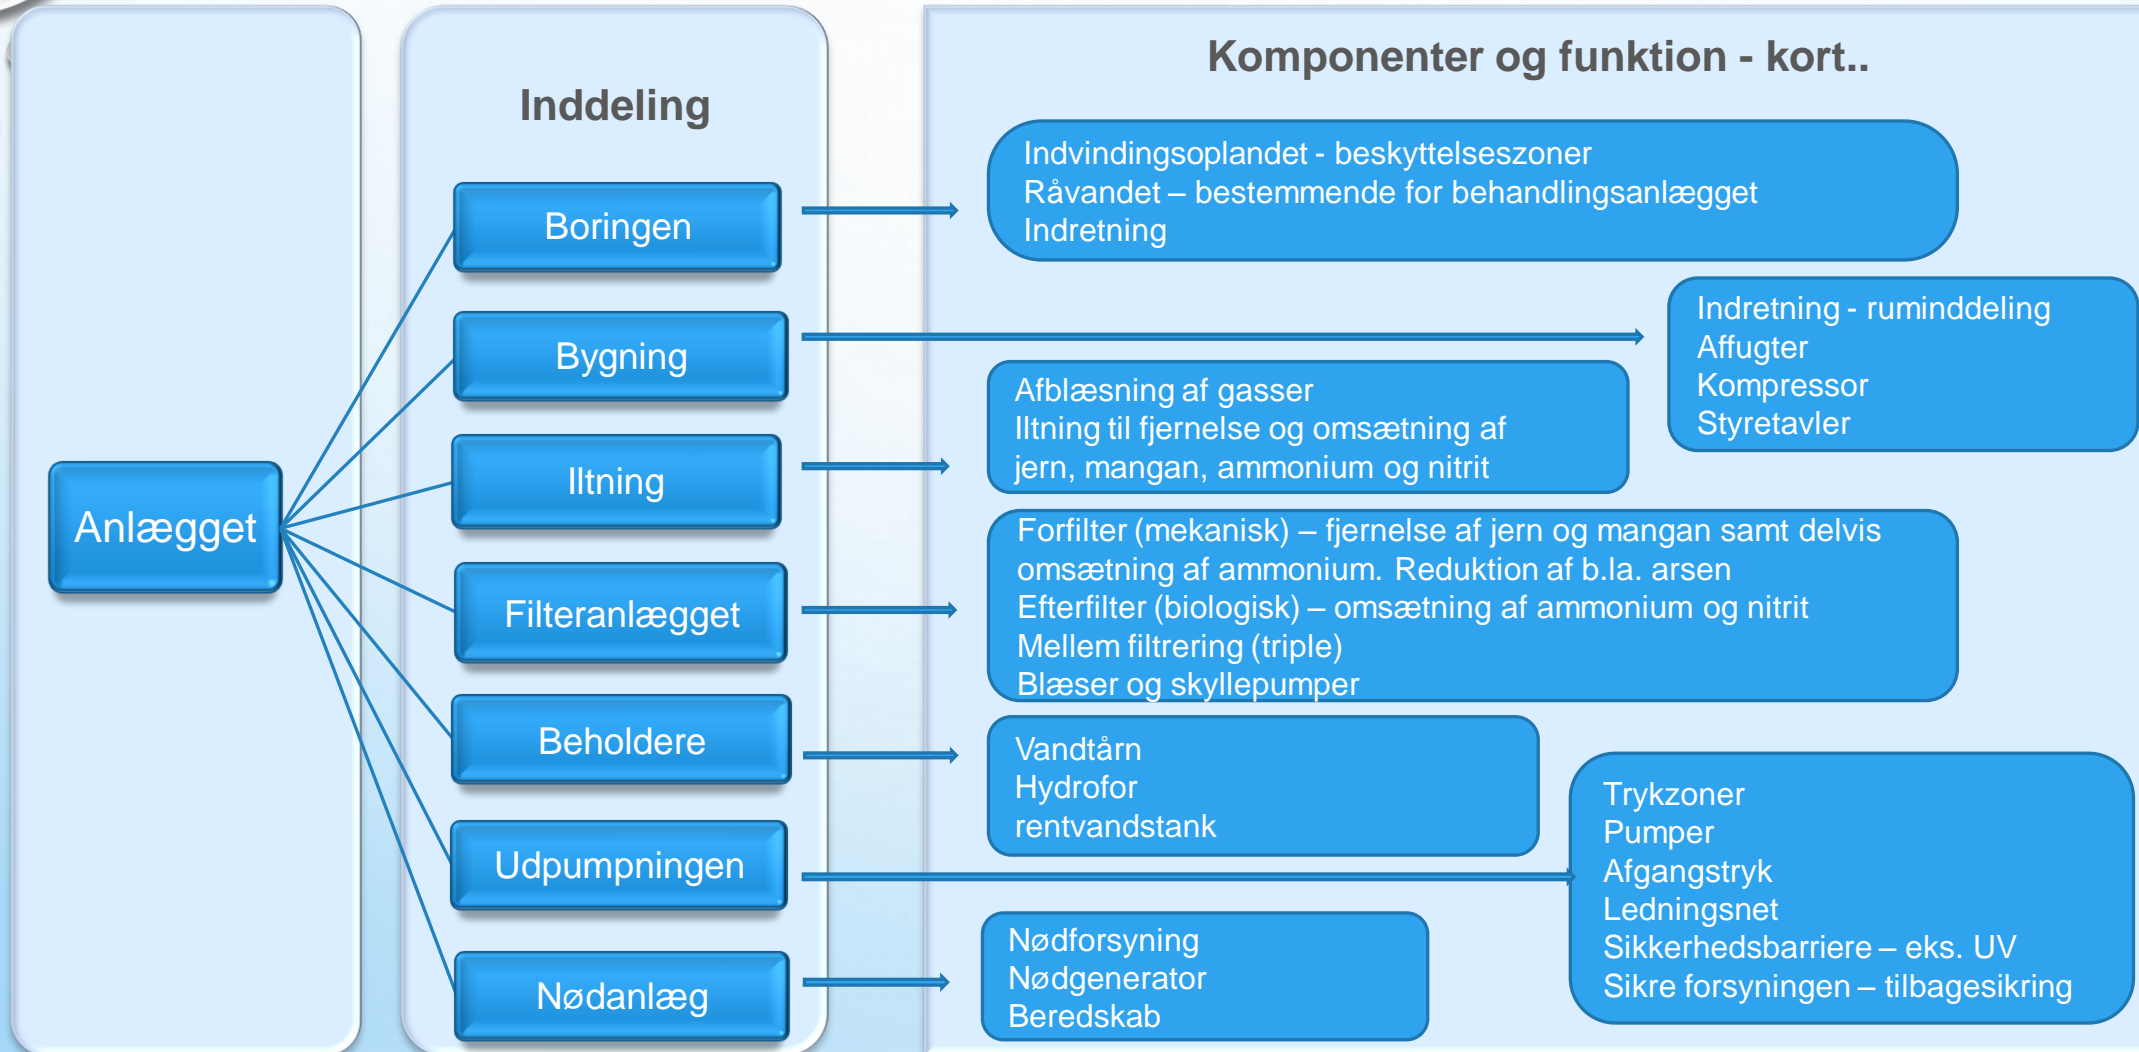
Komponenter og funktion - kort..

Inddeling

Anlægget

Boringen

Indvindingsoplandet - beskyttelseszoner
Råvandet – bestemmende for behandlingsanlægget
Indretning

Bygning

Indretning - ruminddeling
Affugter
Kompressor
Styretavler

Iltning

Afblæsning af gasser
Iltning til fjernelse og omsætning af jern, mangan, ammonium og nitrit

Filteranlægget

Forfilter (mekanisk) – fjernelse af jern og mangan samt delvis omsætning af ammonium. Reduktion af b.la. arsen
Efterfilter (biologisk) – omsætning af ammonium og nitrit
Mellem filtrering (triple)
Blæser og skyllepumper

Beholdere

Vandtårn
Hydrofor
rentvandstank

Udpumpningen

Trykzoner
Pumper
Afgangstryk
Ledningsnet
Sikkerhedsbarriere – eks. UV
Sikre forsyningen – tilbagesikring

Nødanlæg

Nødforsyning
Nødgenerator
Beredskab